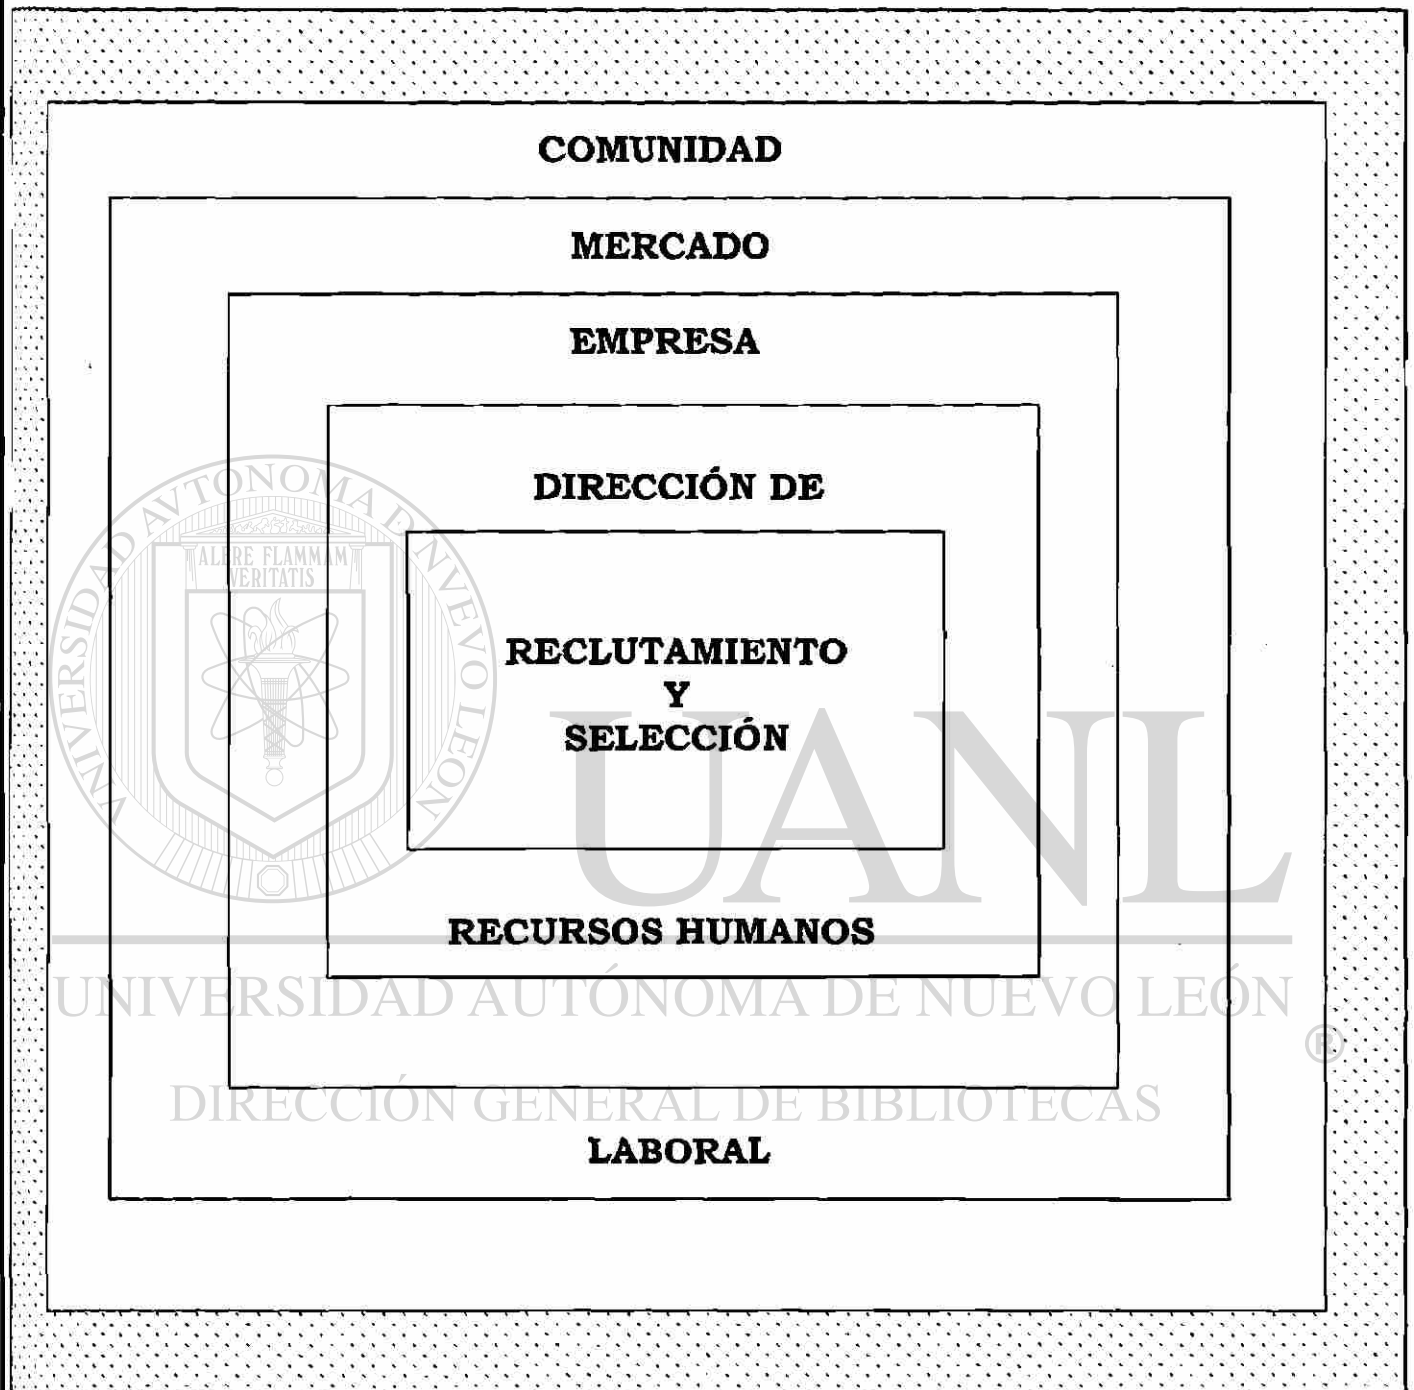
COMUNIDAD

MERCADO

EMPRESA

DIRECCIÓN DE

RECLUTAMIENTO
Y
SELECCIÓN

RECURSOS HUMANOS

LABORAL

UNIVERSIDAD AUTÓNOMA DE NUEVO LEÓN
ALERE FLAMMAM VERITATIS
UANL
UNIVERSIDAD AUTÓNOMA DE NUEVO LEÓN
®
DIRECCIÓN GENERAL DE BIBLIOTECAS